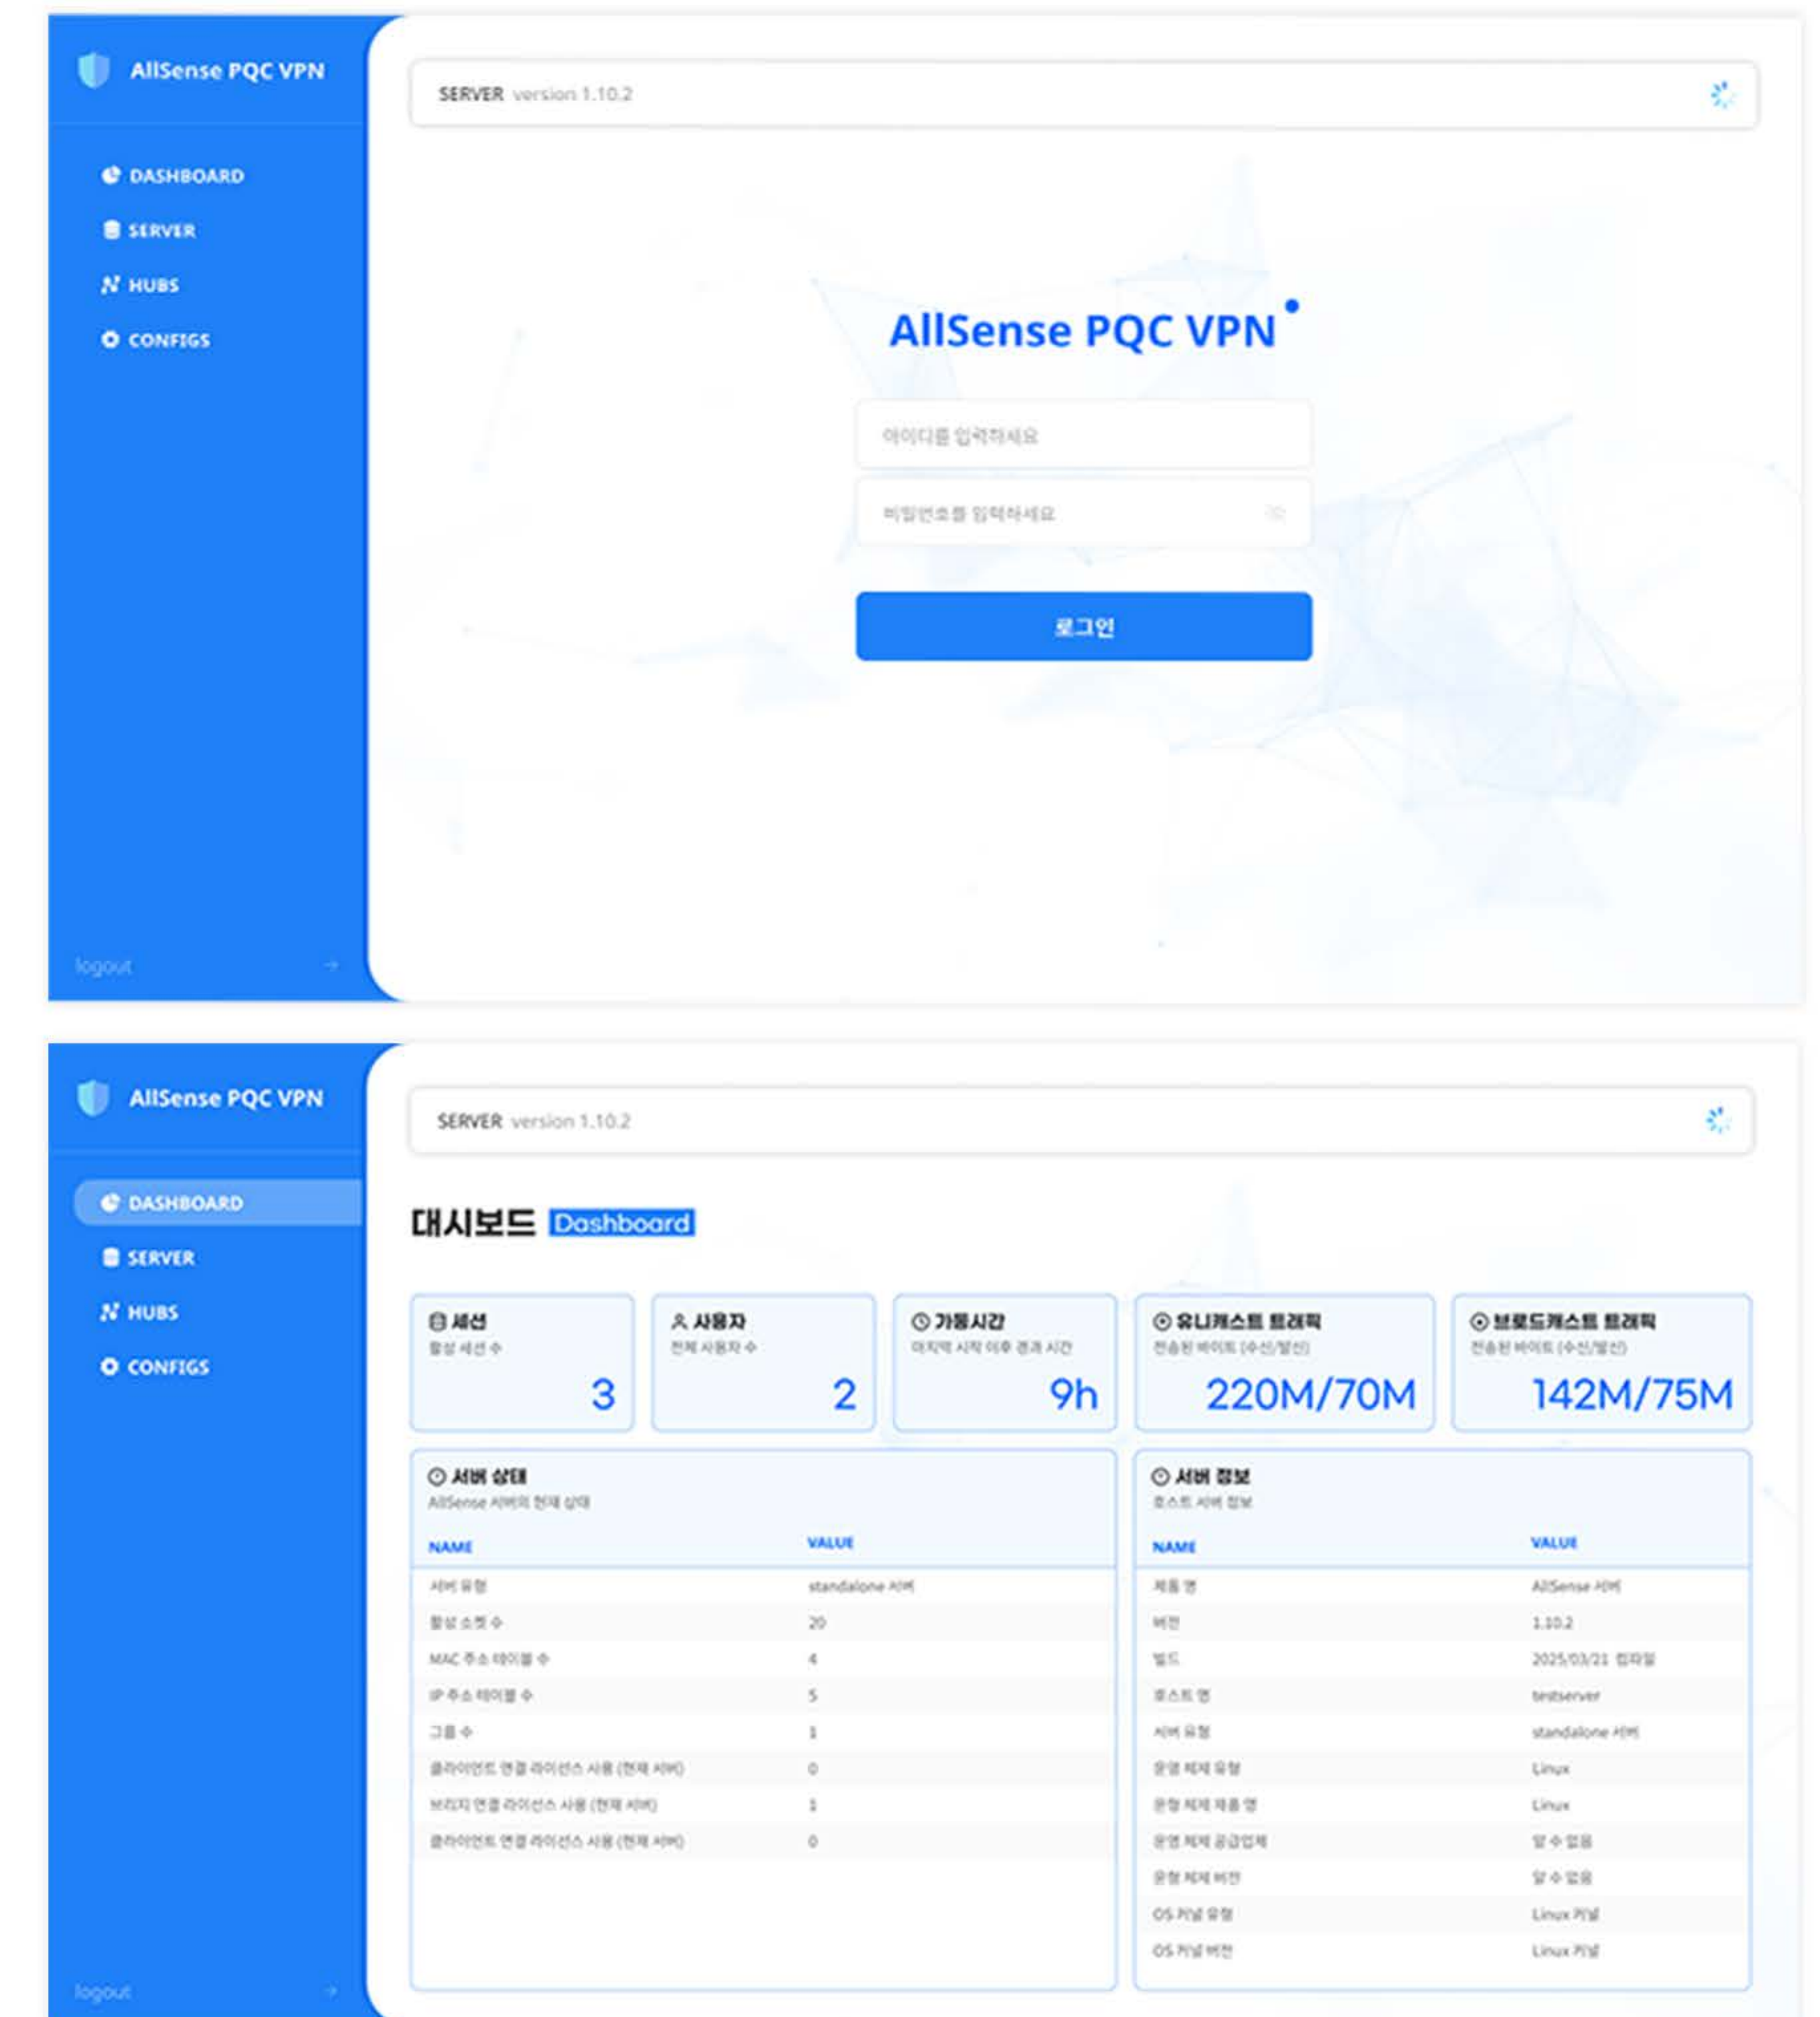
AllSense PQC VPN

DASHBOARD
SERVER
HUBS
CONFIGS

logout

SERVER version 1.10.2

AllSense PQC VPN

아이디를 입력하세요

비밀번호를 입력하세요

로그인

AllSense PQC VPN

DASHBOARD
SERVER
HUBS
CONFIGS

logout

SERVER version 1.10.2

대시보드 Dashboard

세션
활성 세션 수
3

사용자
전체 사용자 수
2

가동시간
마지막 시작 이후 경과 시간
9h

유니캐스트 트래픽
전송된 바이트 (수신/발신)
220M/70M

브로드캐스트 트래픽
전송된 바이트 (수신/발신)
142M/75M

서버 상태
AllSense 서버의 현재 상태

| NAME | VALUE |
|---|---|
| 서버 유형 | standalone 서버 |
| 활성 소켓 수 | 20 |
| MAC 주소 테이블 수 | 4 |
| IP 주소 테이블 수 | 5 |
| 그룹 수 | 1 |
| 클라이언트 연결 라이선스 사용 (현재 서버) | 0 |
| 브리지 연결 라이선스 사용 (현재 서버) | 1 |
| 클라이언트 연결 라이선스 사용 (현재 서버) | 0 |

서버 정보
호스트 서버 정보

| NAME | VALUE |
|---|---|
| 제품 명 | AllSense 서버 |
| 버전 | 1.10.2 |
| 빌드 | 2025/03/21 컴파일 |
| 호스트 명 | testserver |
| 서버 유형 | standalone 서버 |
| 운영 체제 유형 | Linux |
| 운영 체제 제품 명 | Linux |
| 운영 체제 공급업체 | 알 수 없음 |
| 운영 체제 버전 | 알 수 없음 |
| OS 커널 유형 | Linux 커널 |
| OS 커널 버전 | Linux 커널 |